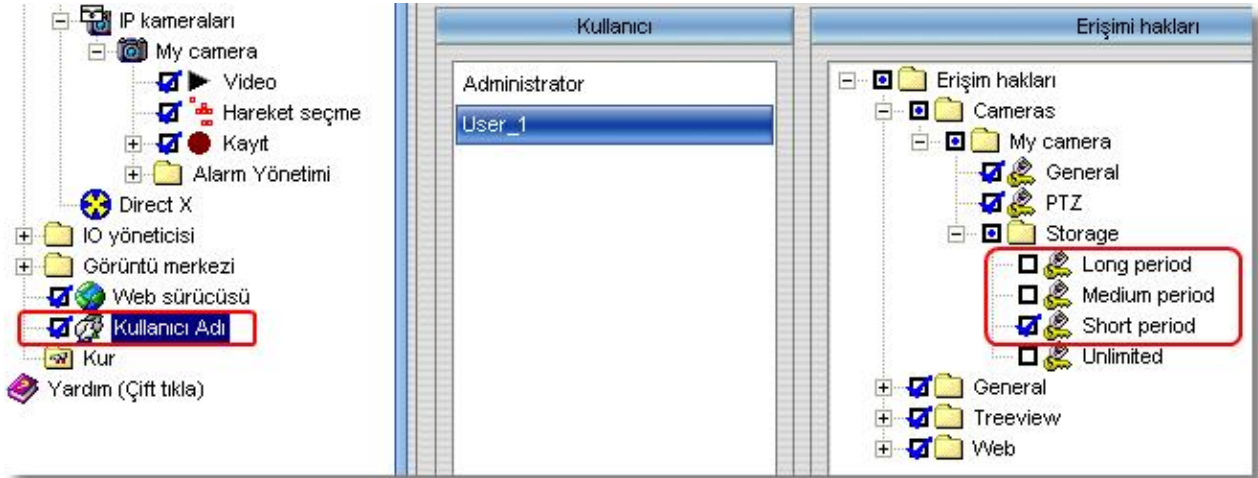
IP kameraları
My camera
Video
Hareket seçme
Kayıt
Alarm Yönetimi
Direct X
IO yöneticisi
Görüntü merkezi
Web sürücüsü
Kullanıcı Adı
Kur
Yardım (Çift tıkla)

Kullanıcı

Administrator
User_1

Erişimi hakları

Erişim hakları
Cameras
My camera
General
PTZ
Storage
Long period
Medium period
Short period
Unlimited
General
Treeview
Web